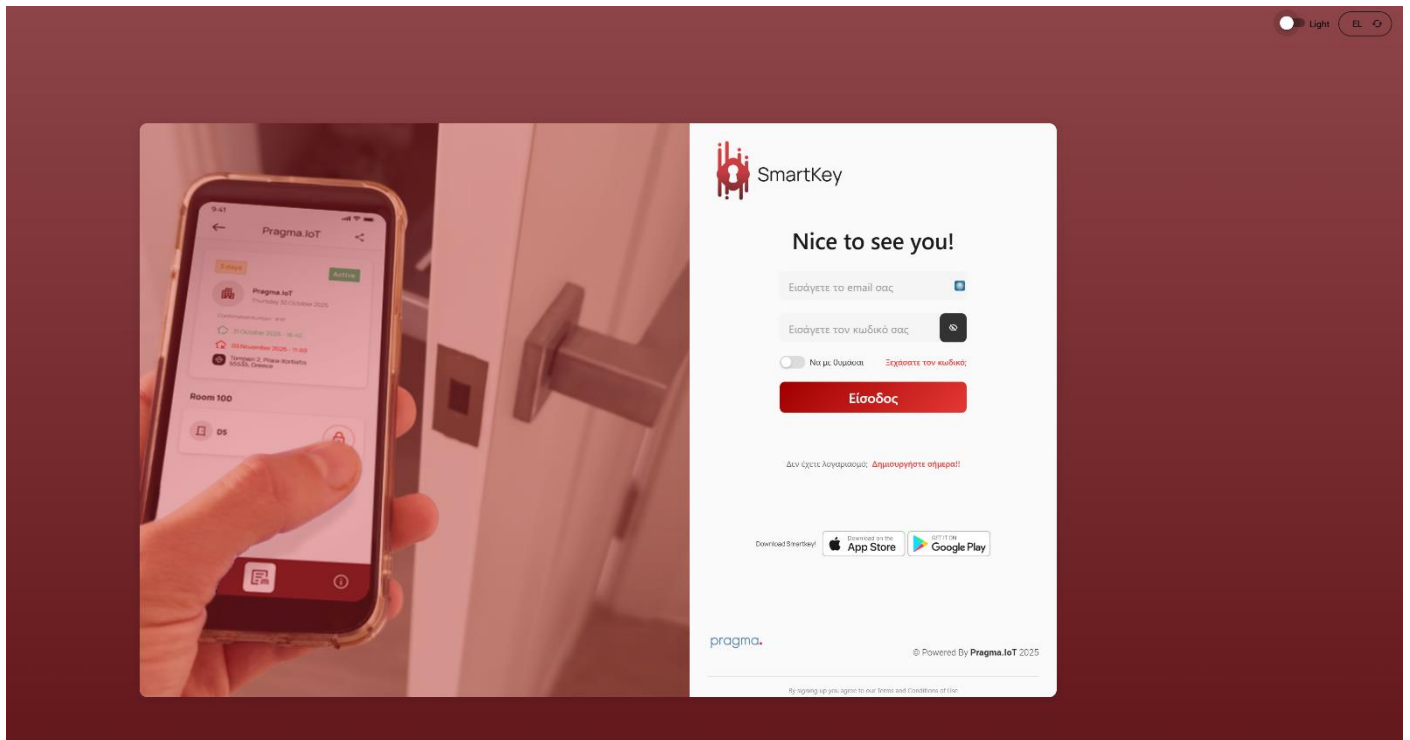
Light EL

9:41
Pragma.IoT
3 days
Active
Pragma.IoT
Thursday 30 October 2025
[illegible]
31 October 2025 - 15:43
03 November 2025 - 11:49
Tompazi 2, Plaka Kerketa 55535, Greece
Room 100
DS

SmartKey

Nice to see you!

Εισάγετε το email σας

Εισάγετε τον κωδικό σας

Να με θυμάσαι
Ξεχάσατε τον κωδικό;

Είσοδος

Δεν έχετε λογαριασμό; Δημιουργήστε σήμερα!!

Download SmartKey!
Download on the App Store
GET IT ON Google Play

pragma.

© Powered By Pragma.IoT 2025

By signing up you agree to our Terms and Conditions of Use.